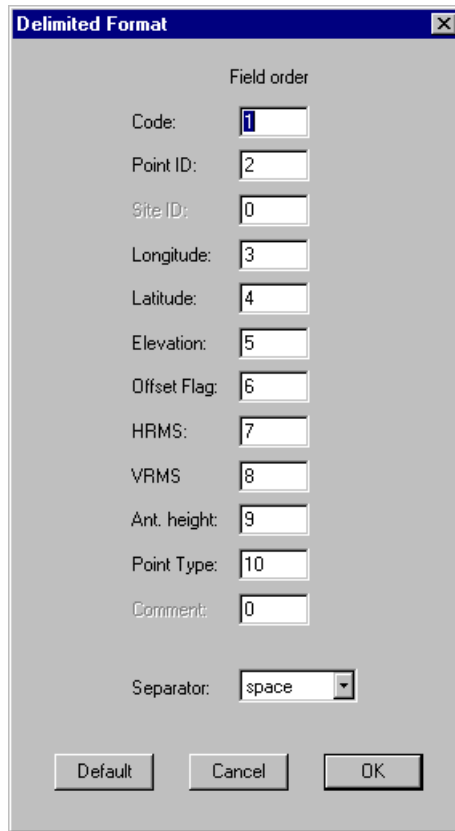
Delimited Format

Field order

Code: 1

Point ID: 2

Site ID: 0

Longitude: 3

Latitude: 4

Elevation: 5

Offset Flag: 6

HRMS: 7

VRMS 8

Ant. height: 9

Point Type: 10

Comment: 0

Separator: space

Default Cancel OK